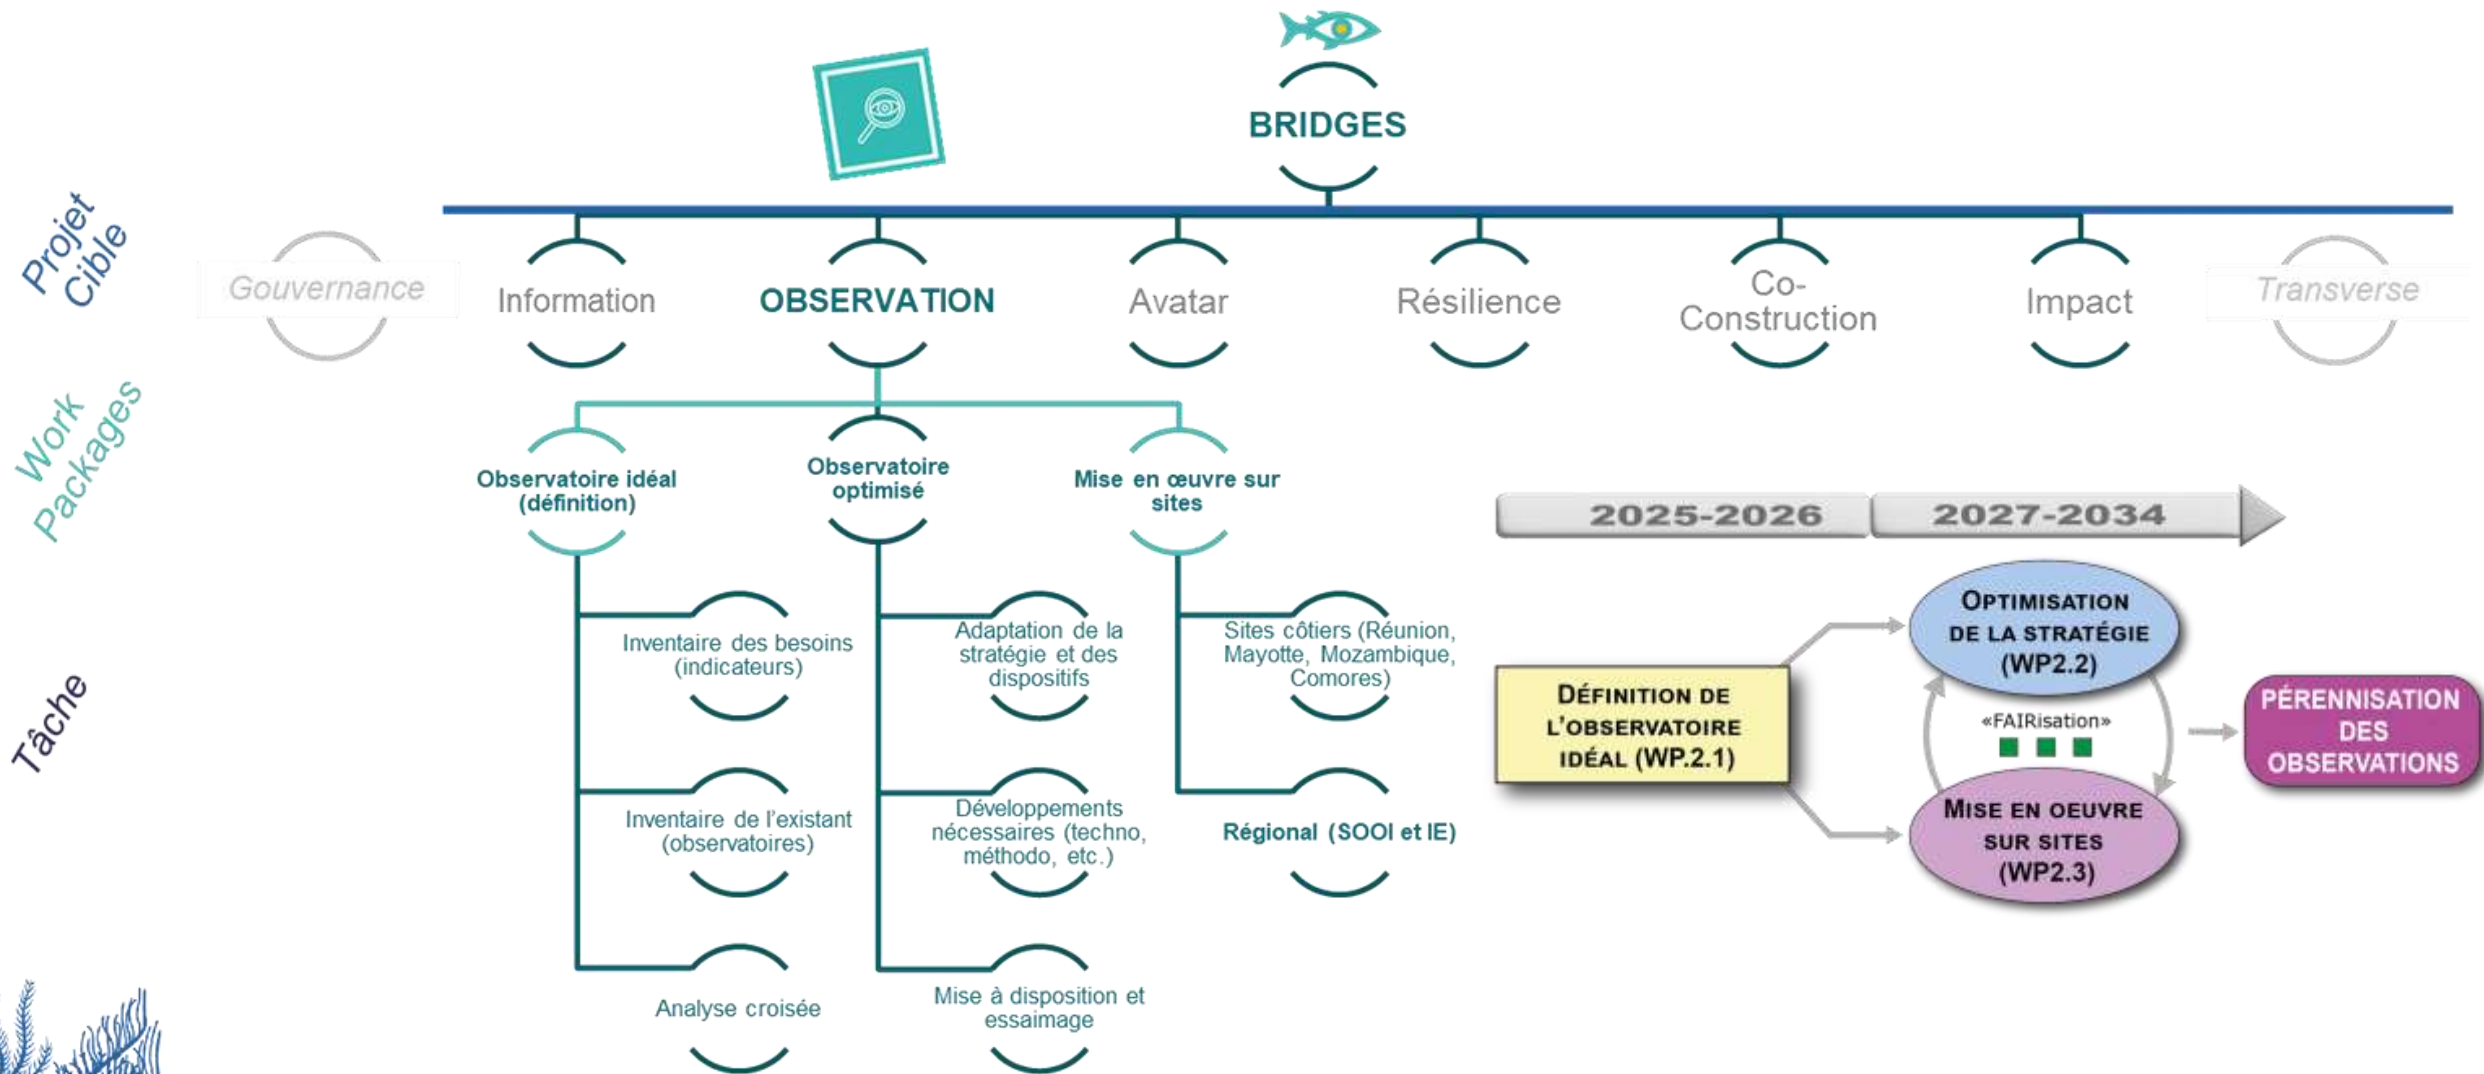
BRIDGES

Projet Cible

Gouvernance
Information
OBSERVATION
Avatar
Résilience
Co-Construction
Impact
Transverse

Work Packages

Observatoire idéal (définition)
Observatoire optimisé
Mise en œuvre sur sites

Tâche

Inventaire des besoins (indicateurs)
Inventaire de l'existant (observatoires)
Analyse croisée

Adaptation de la stratégie et des dispositifs
Développements nécessaires (techno, méthodo, etc.)
Mise à disposition et essaimage

Sites côtiers (Réunion, Mayotte, Mozambique, Comores)
Régional (SOOI et IE)

2025-2026
2027-2034

DÉFINITION DE L'OBSERVATOIRE IDÉAL (WP.2.1)
OPTIMISATION DE LA STRATÉGIE (WP2.2)
«FAIRisation»
MISE EN OEUVRE SUR SITES (WP2.3)
PÉRENNISATION DES OBSERVATIONS